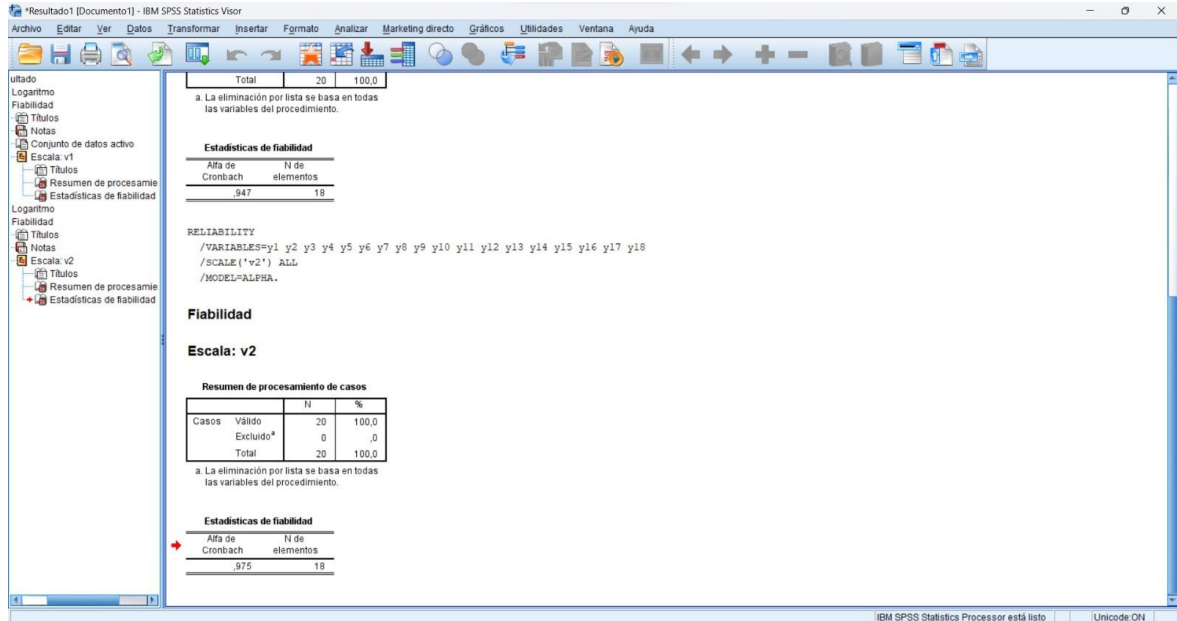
*Resultado1 [Documento1] - IBM SPSS Statistics Visor

Archivo Editar Ver Datos Transformar Insertar Formato Analizar Marketing directo Gráficos Utilidades Ventana Ayuda

ultado
Logaritmo
Fiabilidad
Títulos
Notas
Conjunto de datos activo
Escala: v1
Títulos
Resumen de procesamie
Estadísticas de fiabilidad
Logaritmo
Fiabilidad
Títulos
Notas
Escala: v2
Títulos
Resumen de procesamie
Estadísticas de fiabilidad

| | Total | 20 | 100,0 |
|---|---|---|---|

a. La eliminación por lista se basa en todas las variables del procedimiento.

Estadísticas de fiabilidad

| Alfa de Cronbach | N de elementos |
|---|---|
| ,947 | 18 |

RELIABILITY
/VARIABLES=y1 y2 y3 y4 y5 y6 y7 y8 y9 y10 y11 y12 y13 y14 y15 y16 y17 y18
/SCALE('v2') ALL
/MODEL=ALPHA.

Fiabilidad

Escala: v2

Resumen de procesamiento de casos

| | | N | % |
|---|---|---|---|
| Casos | Válido | 20 | 100,0 |
| | Excluido$^a$ | 0 | ,0 |
| | Total | 20 | 100,0 |

a. La eliminación por lista se basa en todas las variables del procedimiento.

Estadísticas de fiabilidad

| Alfa de Cronbach | N de elementos |
|---|---|
| ,975 | 18 |

IBM SPSS Statistics Processor está listo
Unicode:ON